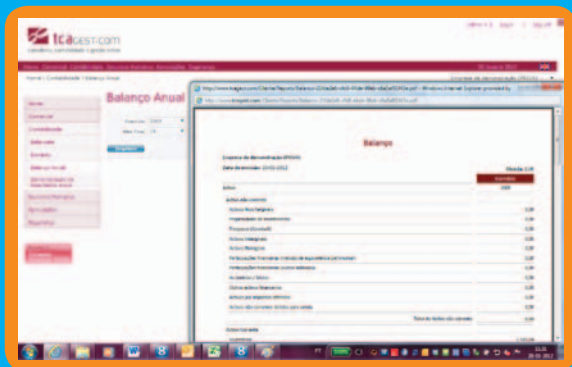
tcagest.com

Balanço Anual

Balanço

Empresa de demonstração (PDOIV)

Data de emissão: 20-01-2012

Activo

Activo não corrente

Activos fixos tangíveis

Propriedades de investimento

Goodwill

Activos intangíveis

Activos biológicos

Participações financeiras

Accionistas/sócios

Outros activos financeiros

Activos por impostos diferidos

Total do activo não corrente

Activo corrente

Inventários

0,00
0,00
0,00
0,00
0,00
0,00
0,00
0,00
0,00
0,00
0,00